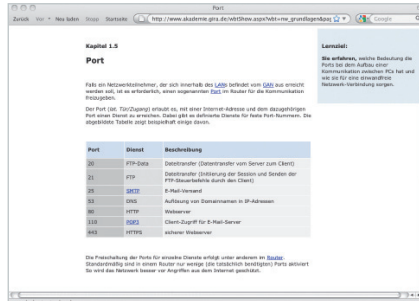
Port

Zurück Vor Neu laden Stopp Startseite http://www.akademie.giru.de/wbtShow.aspx?wbt=nw_grundlagen&pa Google

Kapitel 1.5

Port

Falls ein Netzwerkteilnehmer, der sich innerhalb des LANs befindet vom WAN aus erreicht werden soll, ist es erforderlich, einen sogenannten Port am Router für die Kommunikation freizugeben.

Der Port (lat. Tür/Zugang) erlaubt es, mit einer Internet-Adresse und dem dazugehörigen Port einen Dienst zu erreichen. Dabei gibt es definierte Dienste für feste Port-Nummern. Die abgebildete Tabelle zeigt beispielhaft einige davon.

| Port | Dienst | Beschreibung |
|---|---|---|
| 20 | FTP-Data | Dateitransfer (Datentransfer vom Server zum Client) |
| 21 | FTP | Dateitransfer (Initiierung der Session und Senden der FTP-Steuerbefehle durch den Client) |
| 25 | SMTP | E-Mail-Versand |
| 53 | DNS | Auflösung von Domainnamen in IP-Adressen |
| 80 | HTTP | Webserver |
| 110 | POP3 | Client-Zugriff für E-Mail-Server |
| 443 | HTTPS | sicherer Webserver |

Die Freischaltung der Ports für einzelne Dienste erfolgt unter anderem im Router. Standardmäßig sind in einem Router nur wenige (die tatsächlich benötigten) Ports aktiviert. So wird das Netzwerk besser vor Angriffen aus dem Internet geschützt.

Lernziel:

Sie erfahren, welche Bedeutung die Ports bei dem Aufbau einer Kommunikation zwischen PCs Net und wie sie für eine erfolgreiche Netzwerk-Verbindung sorgen.